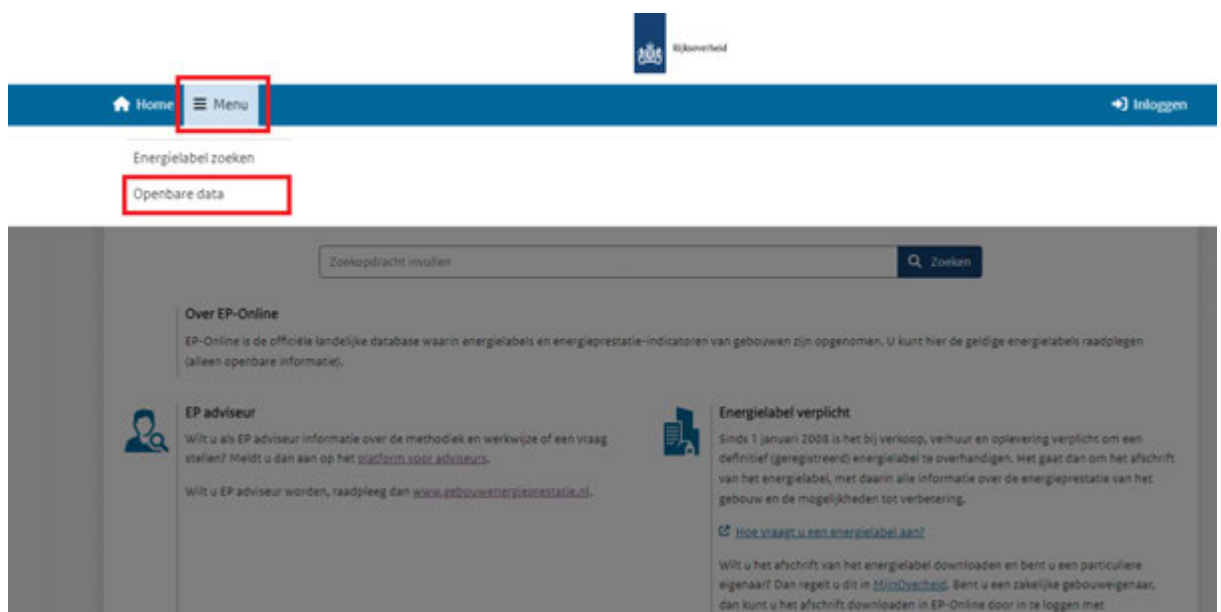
Rijksoverheid

Home ≡ Menu

Inloggen

Energielabel zoeken

Openbare data

Zoekopdracht invullen

Zoeken

Over EP-Online

EP-Online is de officiële landelijke database waarin energielabels en energieprestatie-indicatoren van gebouwen zijn opgenomen. U kunt hier de geldige energielabels raadplegen (alleen openbare informatie).

EP adviseur

Wilt u als EP adviseur informatie over de methodiek en werkwijze of een vraag stellen? Meldt u dan aan op het platform voor adviseurs.

Wilt u EP adviseur worden, raadpleeg dan www.gebouwenergieprestatie.nl.

Energielabel verplicht

Sinds 1 januari 2008 is het bij verkoop, verhuur en oplevering verplicht om een definitief (geregistreerd) energielabel te overhandigen. Het gaat dan om het afschrift van het energielabel, met daarin alle informatie over de energieprestatie van het gebouw en de mogelijkheden tot verbetering.

Hoe vraagt u een energielabel aan?

Wilt u het afschrift van het energielabel downloaden en bent u een particuliere eigenaar? Dan regelt u dit in MijnOverheid. Bent u een zakelijke gebouweigenaar, dan kunt u het afschrift downloaden in EP-Online door in te loggen met